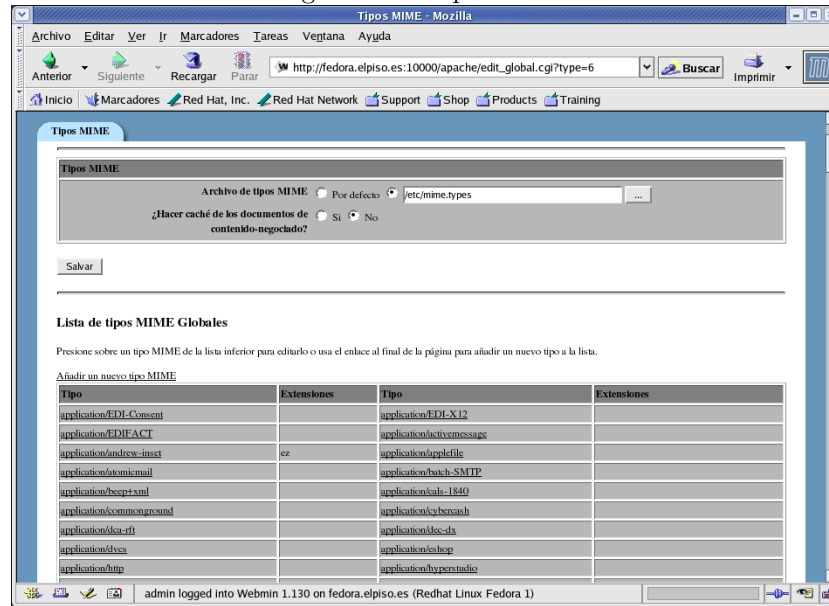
Tipos MIME - Mozilla

Archivo Editar Ver Ir Marcadores Tareas Ventana Ayuda

Anterior Siguiente Recargar Parar http://fedora.elpiso.es:10000/apache/edit_global.cgi?type=6 Buscar Imprimir

Inicio Marcadores Red Hat, Inc. Red Hat Network Support Shop Products Training

Tipos MIME

Tipos MIME

Archivo de tipos MIME Por defecto /etc/mime.types ...

¿Hacer caché de los documentos de contenido-negociado? Si No

Salvar

Lista de tipos MIME Globales

Presione sobre un tipo MIME de la lista inferior para editarlo o usa el enlace al final de la página para añadir un nuevo tipo a la lista.

Añadir un nuevo tipo MIME

| Tipo | Extensiones | Tipo | Extensiones |
|---|---|---|---|
| application/EDI-Consent | | application/EDI-X12 | |
| application/EDIFACT | | application/activemessage | |
| application/andrew-inset | ez | application/applefile | |
| application/atomicmail | | application/batch-SMTP | |
| application/beep+xml | | application/cals-1840 | |
| application/commonground | | application/cybercash | |
| application/dca-rft | | application/dec-dx | |
| application/dvcs | | application/eshop | |
| application/http | | application/hyperstudio | |

admin logged into Webmin 1.130 on fedora.elpiso.es (Redhat Linux Fedora 1)